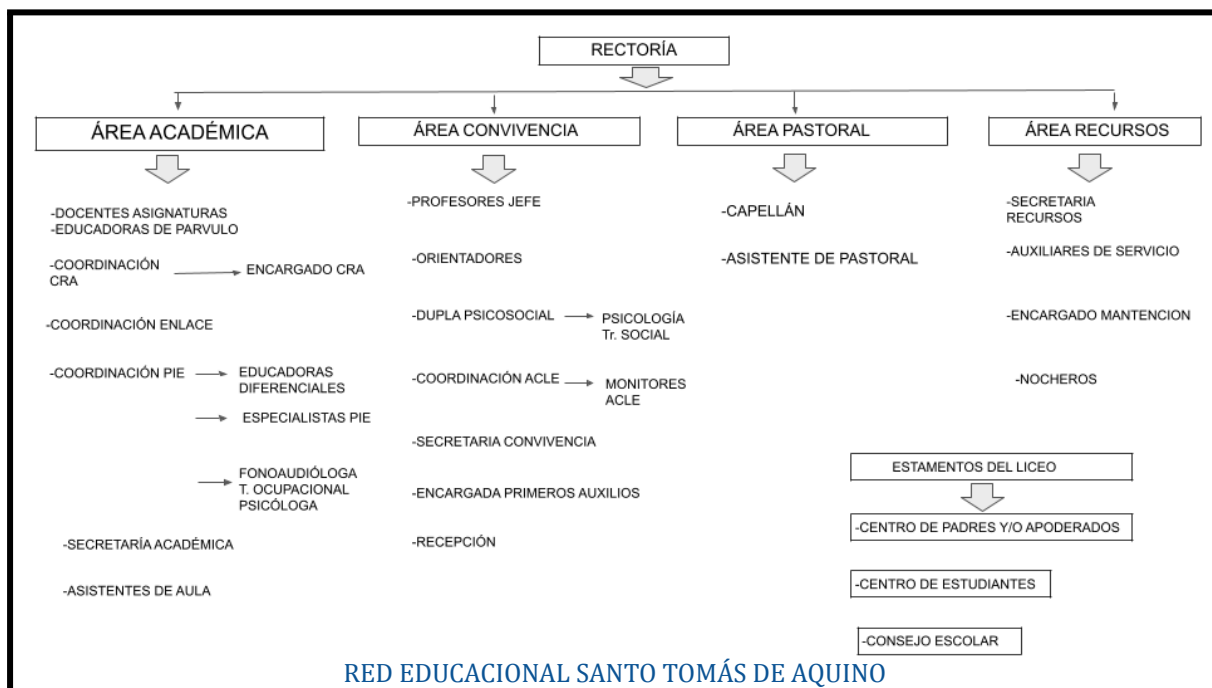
RECTORÍA

ÁREA ACADÉMICA

-DOCENTES ASIGNATURAS
-EDUCADORAS DE PARVULO

-COORDINACIÓN CRA → ENCARGADO CRA

-COORDINACIÓN ENLACE

-COORDINACIÓN PIE → EDUCADORAS DIFERENCIALES
→ ESPECIALISTAS PIE
→ FONOAUDIÓLOGA T. OCUPACIONAL PSICÓLOGA

-SECRETARÍA ACADÉMICA

-ASISTENTES DE AULA

ÁREA CONVIVENCIA

-PROFESORES JEFE

-ORIENTADORES

-DUPLA PSICOSOCIAL → PSICOLOGÍA Tr. SOCIAL

-COORDINACIÓN ACLE → MONITORES ACLE

-SECRETARIA CONVIVENCIA

-ENCARGADA PRIMEROS AUXILIOS

-RECEPCIÓN

ÁREA PASTORAL

-CAPELLÁN

-ASISTENTE DE PASTORAL

ÁREA RECURSOS

-SECRETARIA RECURSOS

-AUXILIARES DE SERVICIO

-ENCARGADO MANTENCION

-NOCHEROS

ESTAMENTOS DEL LICEO

-CENTRO DE PADRES Y/O APODERADOS

-CENTRO DE ESTUDIANTES

-CONSEJO ESCOLAR

RED EDUCACIONAL SANTO TOMÁS DE AQUINO